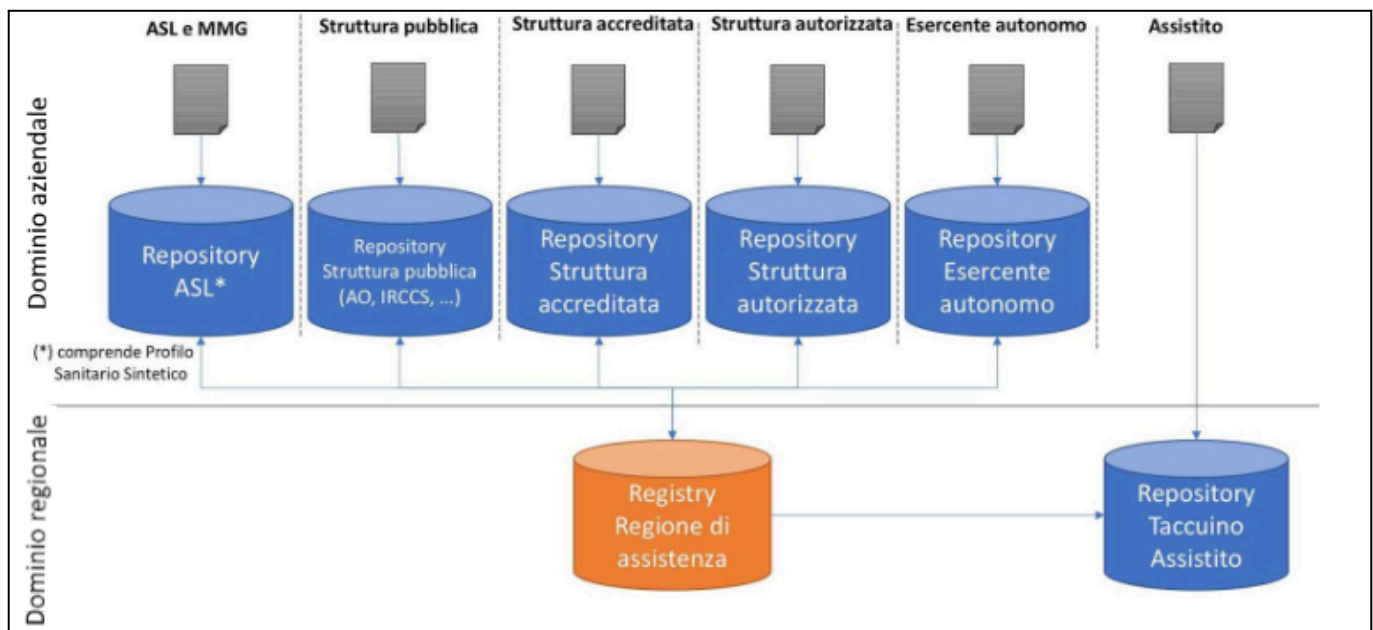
ASL e MMG
Struttura pubblica
Struttura accreditata
Struttura autorizzata
Esercente autonomo
Assistito

Dominio aziendale

Repository ASL*
Repository Struttura pubblica (AO, IRCCS, ...)
Repository Struttura accreditata
Repository Struttura autorizzata
Repository Esercente autonomo

(*) comprende Profilo Sanitario Sintetico

Dominio regionale

Registry Regione di assistenza
Repository Taccuino Assistito